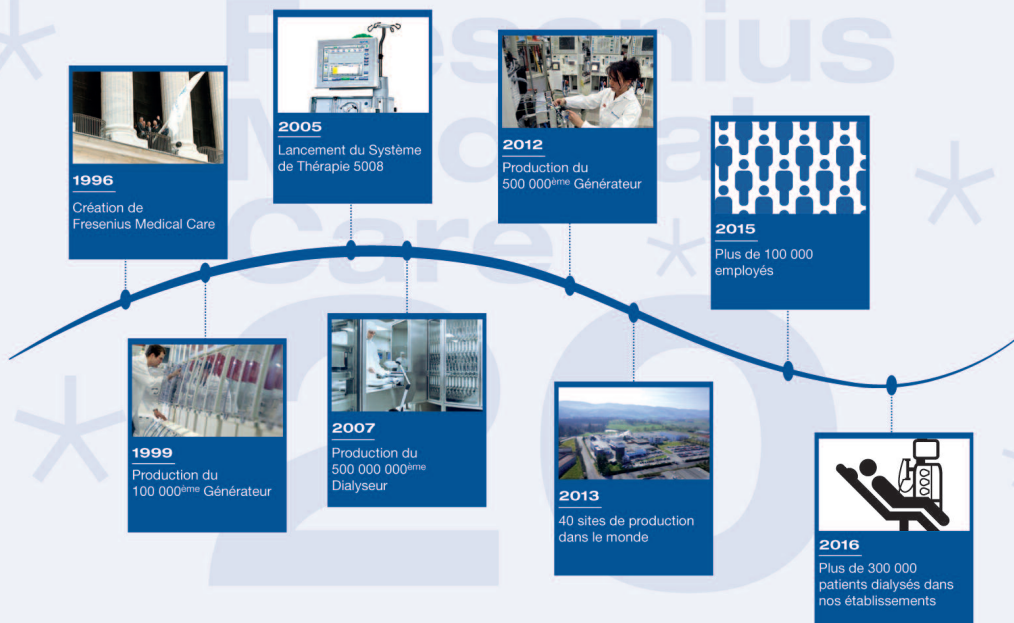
Fresenius Medical Care 20

1996
Création de Fresenius Medical Care

1999
Production du 100 000$^{ème}$ Générateur

2005
Lancement du Système de Thérapie 5008

2007
Production du 500 000 000$^{ème}$ Dialyseur

2012
Production du 500 000$^{ème}$ Générateur

2013
40 sites de production dans le monde

2015
Plus de 100 000 employés

2016
Plus de 300 000 patients dialysés dans nos établissements